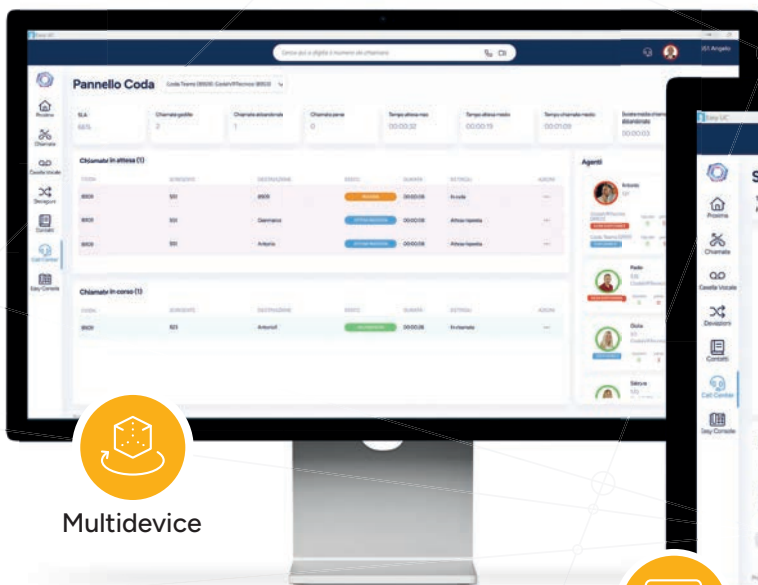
Easy UC

Cerca qui o digita il numero da chiamare

351 Angelo

Pannello Coda

Coda Teams 08606 CodaVPTecnico 80631

Home
Chiamate
Casella Vocale
Deviazioni
Contatti
Call Center
Easy Console

SLA
68%

Chiamate gestite
2

Chiamate abbandonate
1

Chiamate perse
0

Tempo attesa max
00:00:32

Tempo attesa medio
00:00:19

Tempo chiamata medio
00:01:09

Durata media chiamate abbandonate
00:00:03

Chiamate in attesa (3)

| CODA | SORGENTE | DESTINAZIONE | STATO | DURATA | DETTAGLI | AZIONI |
|---|---|---|---|---|---|---|
| 8609 | 351 | 8909 | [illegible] | 00:00:08 | In coda | ... |
| 8609 | 351 | Gennaro | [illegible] | 00:00:08 | Attesa risposta | ... |
| 8609 | 351 | Antonio | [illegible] | 00:00:08 | Attesa risposta | ... |

Chiamate in corso (1)

| CODA | SORGENTE | DESTINAZIONE | STATO | DURATA | DETTAGLI | AZIONI |
|---|---|---|---|---|---|---|
| 8609 | 321 | Antonio | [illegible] | 00:00:26 | In chiamata | ... |

Agenti

Antonio

Paolo

Giulia

Simona

Easy UC

Home
Chiamate
Casella Vocale
Deviazioni
Contatti
Call Center
Easy Console

Multidevice